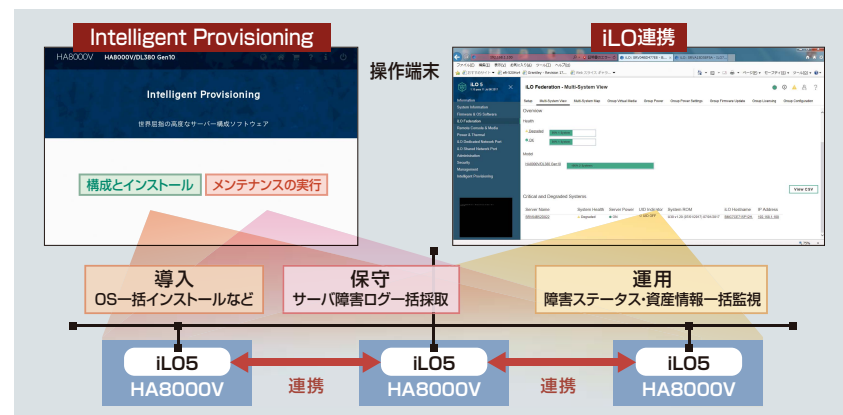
Intelligent Provisioning

HA8000V HA8000V/DL380 Gen10

Intelligent Provisioning

世界屈指の高度なサーバー構成ソフトウェア

構成とインストール

メンテナンスの実行

操作端末

iLO連携

iLO Federation - Multi-System View

Overview

Health

Degraded

OK

Model

Critical and Degraded Systems

View CSV

導入
OS一括インストールなど

保守
サーバ障害ログ一括採取

運用
障害ステータス・資産情報一括監視

iLO5
HA8000V

連携

iLO5
HA8000V

連携

iLO5
HA8000V